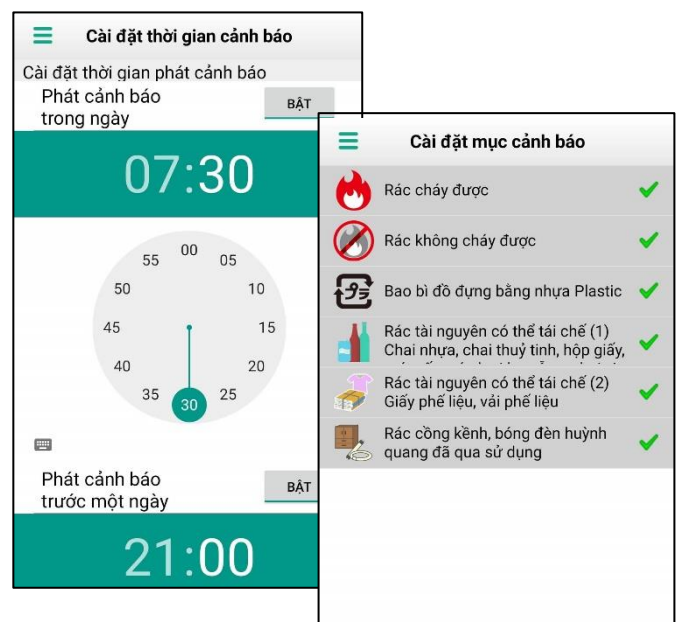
Cài đặt thời gian cảnh báo

Cài đặt thời gian phát cảnh báo

Phát cảnh báo trong ngày

BẬT

07:30

00 05 10 15 20 25 30 35 40 45 50 55

Phát cảnh báo trước một ngày

BẬT

21:00

Cài đặt mục cảnh báo

Rác cháy được

Rác không cháy được

Bao bì đồ đựng bằng nhựa Plastic

Rác tài nguyên có thể tái chế (1) Chai nhựa, chai thuỷ tinh, hộp giấy, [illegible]

Rác tài nguyên có thể tái chế (2) Giấy phế liệu, vải phế liệu

Rác cồng kềnh, bóng đèn huỳnh quang đã qua sử dụng